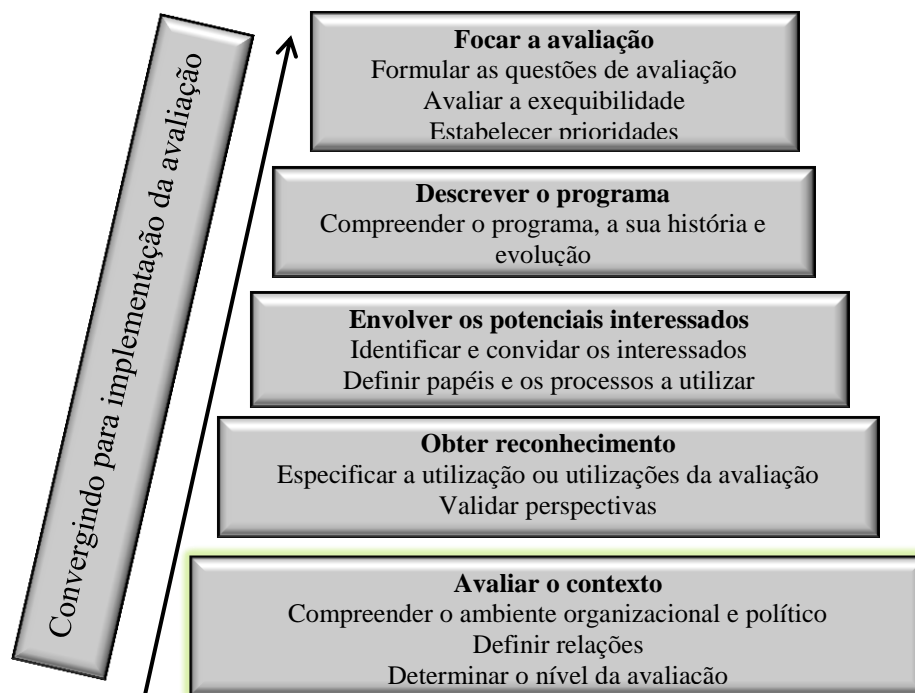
Convergindo para implementação da avaliação

**Focar a avaliação**
Formular as questões de avaliação
Avaliar a exequibilidade
Estabelecer prioridades

**Descrever o programa**
Compreender o programa, a sua história e evolução

**Envolver os potenciais interessados**
Identificar e convidar os interessados
Definir papéis e os processos a utilizar

**Obter reconhecimento**
Especificar a utilização ou utilizações da avaliação
Validar perspectivas

**Avaliar o contexto**
Compreender o ambiente organizacional e político
Definir relações
Determinar o nível da avaliação